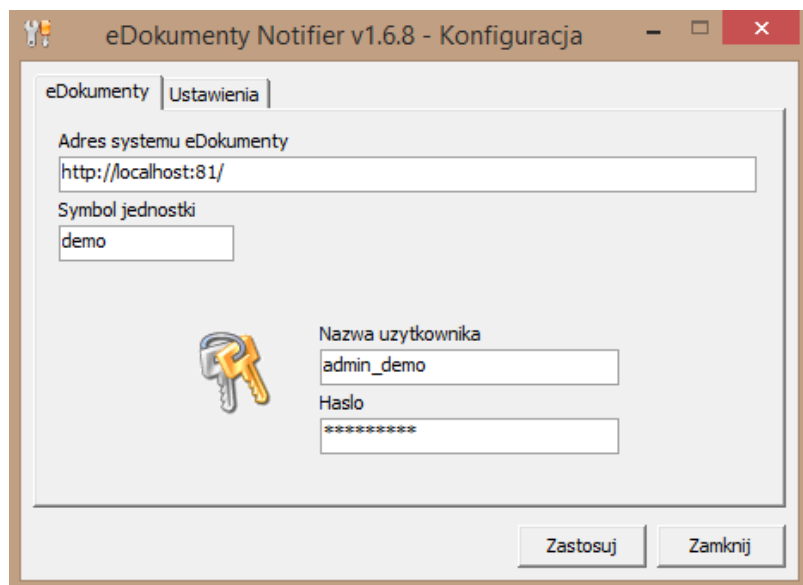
eDokumenty Notifier v1.6.8 - Konfiguracja

eDokumenty | Ustawienia

Adres systemu eDokumenty

http://localhost:81/

Symbol jednostki

demo

Nazwa uzytkownika

admin_demo

Haslo

**********

Zastosuj

Zamknij